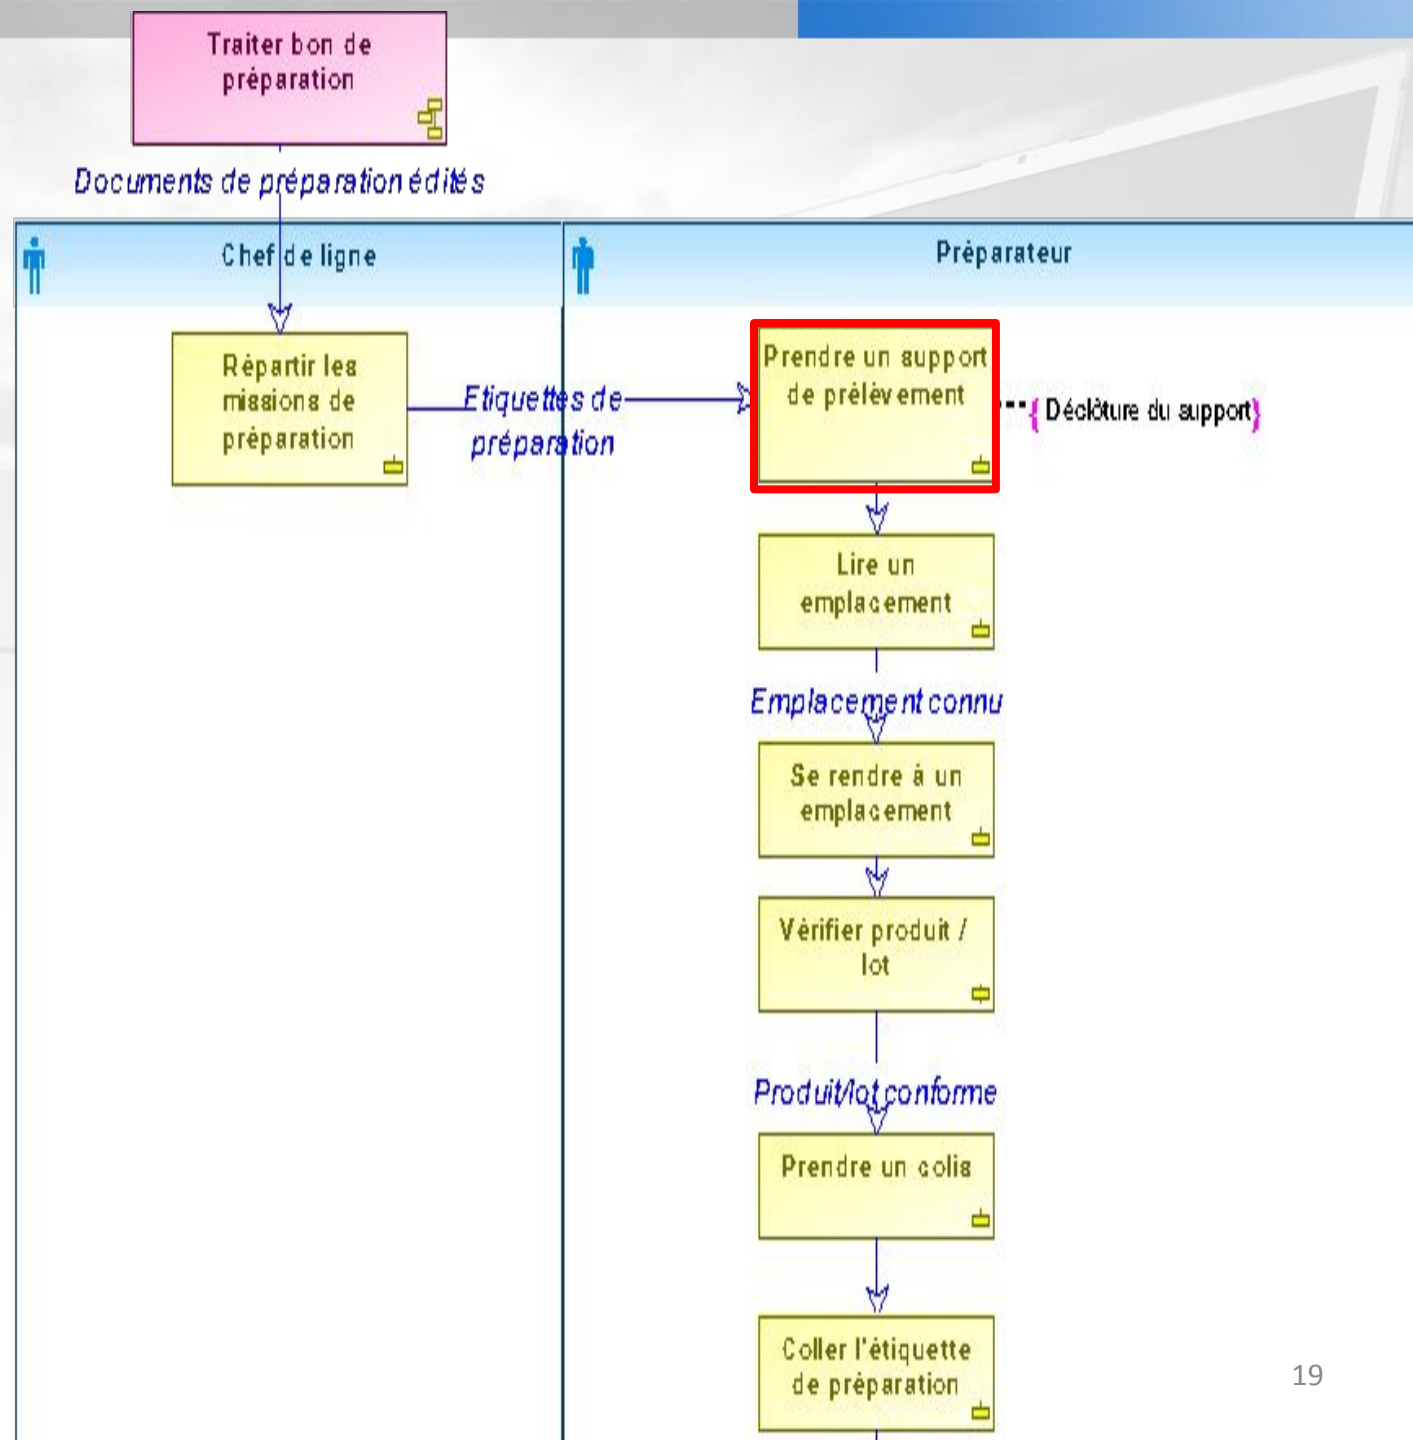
Traiter bon de préparation

Documents de préparation édités

Chef de ligne

Préparateur

Répartir les missions de préparation

Etiquettes de préparation

Prendre un support de prélèvement

{Déclôture du support}

Lire un emplacement

Emplacement connu

Se rendre à un emplacement

Vérifier produit / lot

Produit/lot conforme

Prendre un colis

Coller l'étiquette de préparation

19